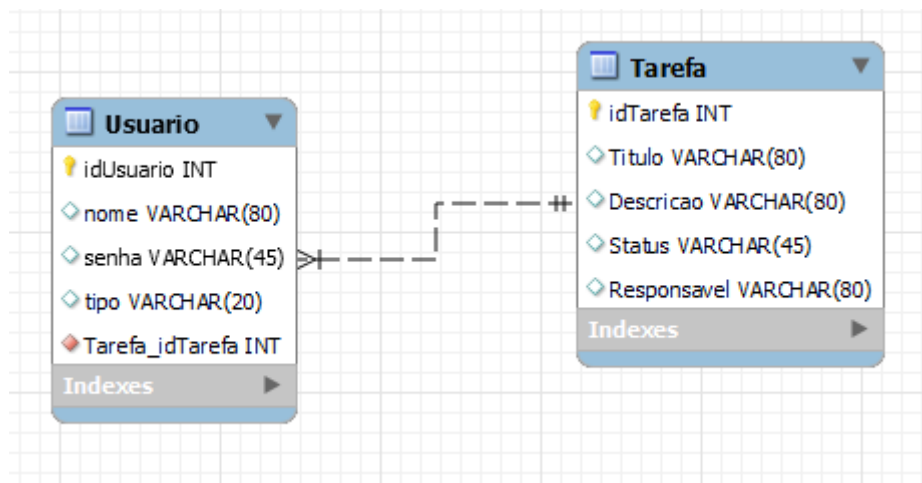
Usuario

idUsuario INT

nome VARCHAR(80)

senha VARCHAR(45)

tipo VARCHAR(20)

Tarefa_idTarefa INT

Indexes

Tarefa

idTarefa INT

Titulo VARCHAR(80)

Descricao VARCHAR(80)

Status VARCHAR(45)

Responsavel VARCHAR(80)

Indexes